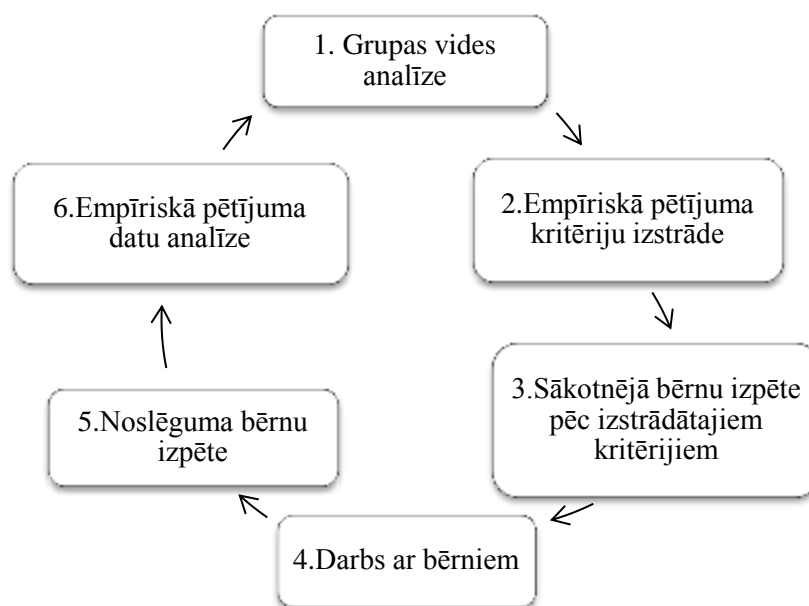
1. Grupas vides analīze

2.Empīriskā pētījuma kritēriju izstrāde

3.Sākotnējā bērnu izpēte pēc izstrādātajiem kritērijiem

4.Darbs ar bērniem

5.Noslēguma bērnu izpēte

6.Empīriskā pētījuma datu analīze